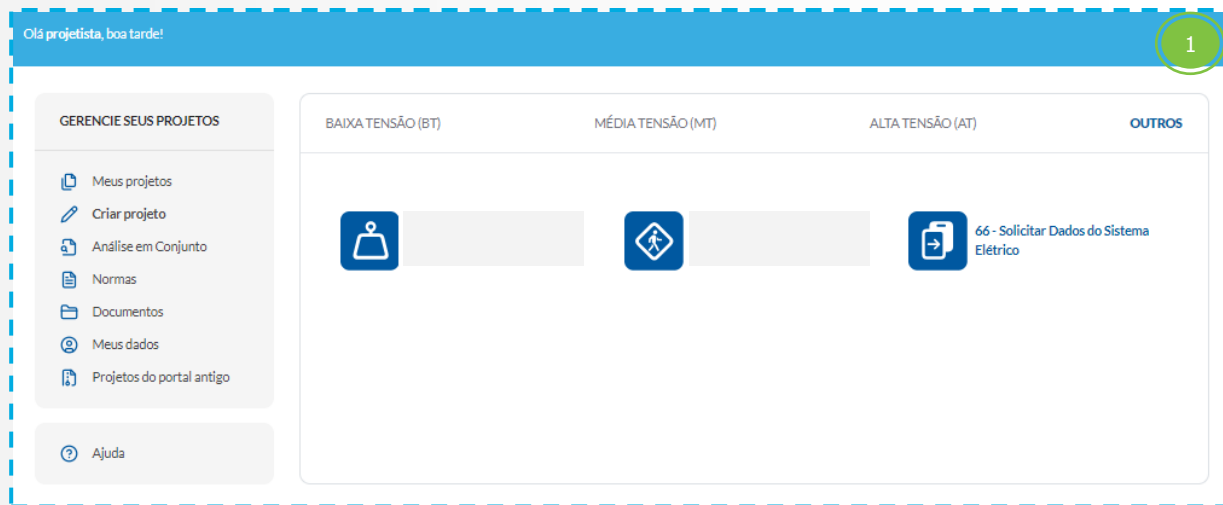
Olá projetista, boa tarde!

1

GERENCIE SEUS PROJETOS

Meus projetos
Criar projeto
Análise em Conjunto
Normas
Documentos
Meus dados
Projetos do portal antigo

Ajuda

BAIXA TENSÃO (BT)
MÉDIA TENSÃO (MT)
ALTA TENSÃO (AT)
OUTROS

66 - Solicitar Dados do Sistema Elétrico